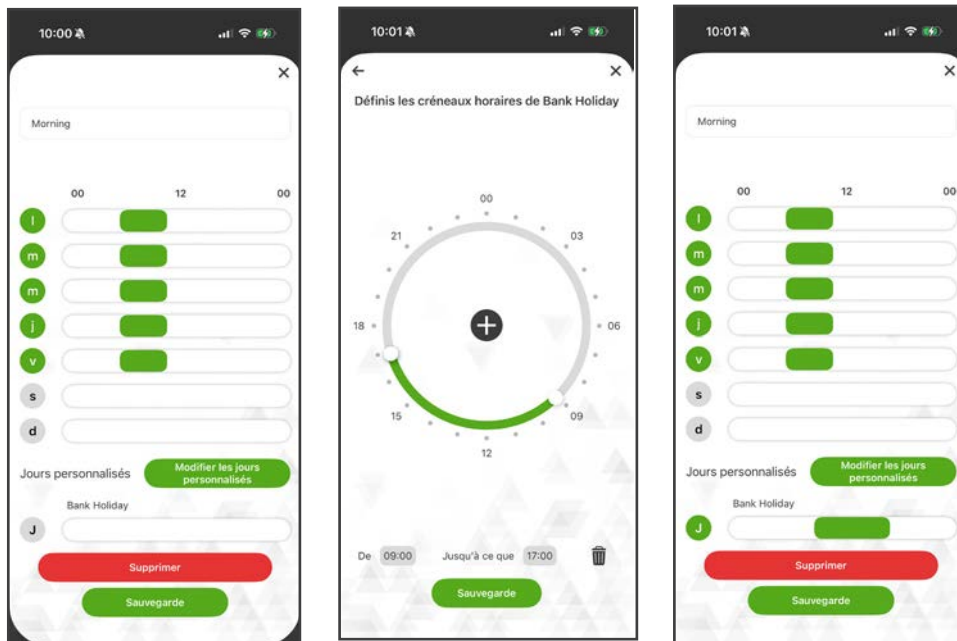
10:00

×

Morning

00 12 00

l
m
m
j
v
s
d

Jours personnalisés

Modifier les jours personnalisés

Bank Holiday

J

Supprimer

Sauvegarde

10:01

←

×

Définis les créneaux horaires de Bank Holiday

00
03
06
09
12
15
18
21

De 09:00 Jusqu'à ce que 17:00

Sauvegarde

10:01

×

Morning

00 12 00

l
m
m
j
v
s
d

Jours personnalisés

Modifier les jours personnalisés

Bank Holiday

J

Supprimer

Sauvegarde